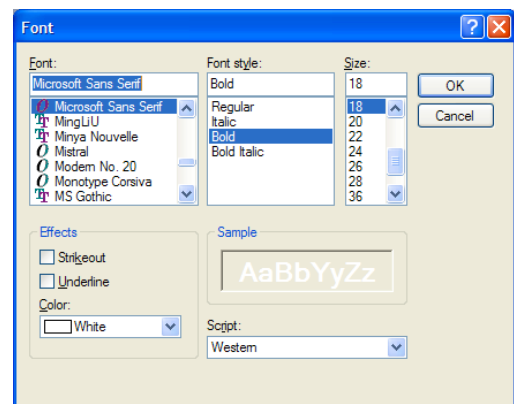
Font

Font:
Microsoft Sans Serif
Microsoft Sans Serif
MingLiU
Minya Nouvelle
Mistral
Modern No. 20
Monotype Corsiva
MS Gothic

Font style:
Bold
Regular
Italic
Bold
Bold Italic

Size:
18
18
20
22
24
26
28
36

OK
Cancel

Effects
Strikeout
Underline
Color:
White

Sample
AaBbYyZz

Script:
Western